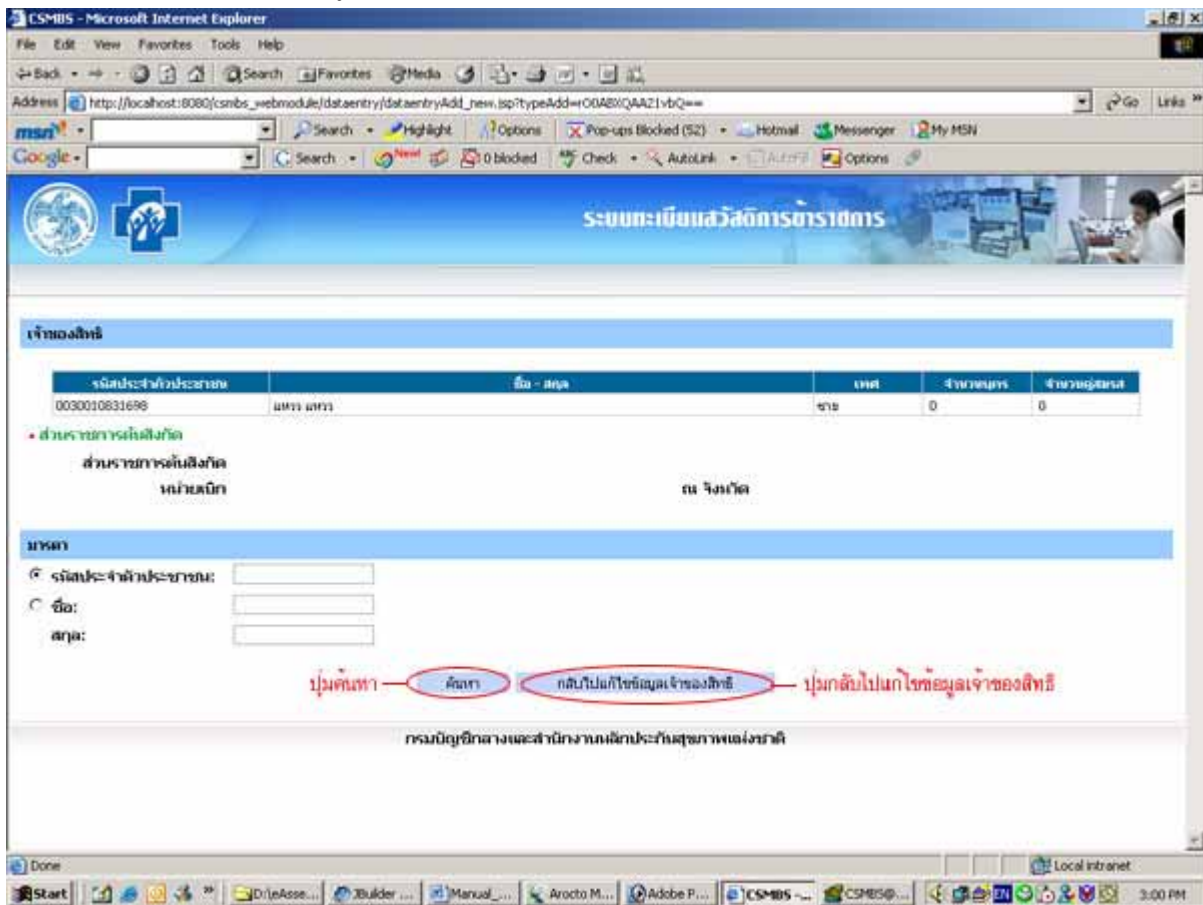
CSMBS - Microsoft Internet Explorer

File Edit View Favorites Tools Help

Back Search Favorites Media

Address http://localhost:8080/csmbs_webmodule/dataentry/dataentryAdd_new.jsp?typeAdd=rO0ABXQAAZ1vbQ==

Go Links

msn Search Highlight Options Pop-ups Blocked (52) Hotmail Messenger My MSN

Google Search 0 blocked Check AutoLink AutoFill Options

ระบบทะเบียนสวัสดิการข้าราชการ

เจ้าของสิทธิ

| รหัสประจำตัวประชาชน | ชื่อ - สกุล | เพศ | จำนวนบุตร | จำนวนคู่สมรส |
|---|---|---|---|---|
| 0030010831698 | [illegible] | ชาย | 0 | 0 |

• ส่วนราชการต้นสังกัด

ส่วนราชการต้นสังกัด

หน่วยเบิก

ณ จังหวัด

มารดา

รหัสประจำตัวประชาชน:

ชื่อ:

สกุล:

ปุ่มค้นหา ค้นหา กลับไปแก้ไขข้อมูลเจ้าของสิทธิ ปุ่มกลับไปแก้ไขข้อมูลเจ้าของสิทธิ

กรมบัญชีกลางและสำนักงานหลักประกันสุขภาพแห่งชาติ

Done

Local intranet

Start D:\eAsse... JBuilder ... Manual_... Arocto M... Adobe P... CSMBS -... CSMBS@... EN 3:00 PM